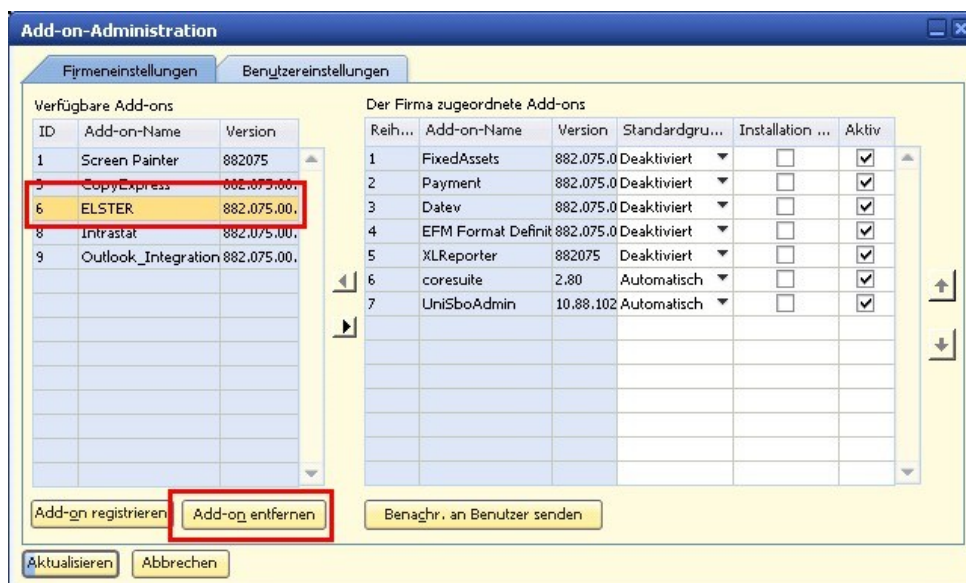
Add-on-Administration

Firmeneinstellungen | Benutzereinstellungen

Verfügbare Add-ons

| ID | Add-on-Name | Version |
|---|---|---|
| 1 | Screen Painter | 882075 |
| 5 | CopyExpress | 882.075.00. |
| 6 | ELSTER | 882.075.00. |
| 8 | Intrastat | 882.075.00. |
| 9 | Outlook_Integration | 882.075.00. |

Der Firma zugeordnete Add-ons

| Reih... | Add-on-Name | Version | Standardgru... | Installation ... | Aktiv |
|---|---|---|---|---|---|
| 1 | FixedAssets | 882.075.0 | Deaktiviert | ☐ | ☑ |
| 2 | Payment | 882.075.0 | Deaktiviert | ☐ | ☑ |
| 3 | Datev | 882.075.0 | Deaktiviert | ☐ | ☑ |
| 4 | EFM Format Definit | 882.075.0 | Deaktiviert | ☐ | ☑ |
| 5 | XLReporter | 882075 | Deaktiviert | ☐ | ☑ |
| 6 | coresuite | 2.80 | Automatisch | ☐ | ☑ |
| 7 | UniSboAdmin | 10.88.102 | Automatisch | ☐ | ☑ |

Add-on registrieren | Add-on entfernen | Benachr. an Benutzer senden

Aktualisieren | Abbrechen